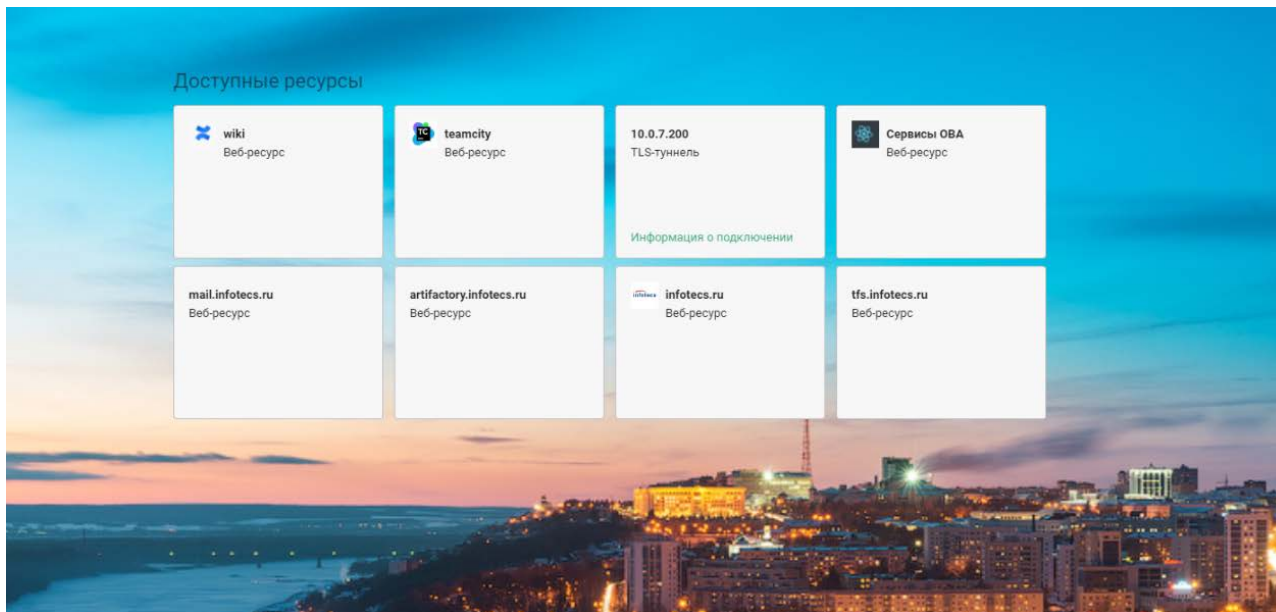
Доступные ресурсы

wiki
Веб-ресурс

TC
teamcity
Веб-ресурс

10.0.7.200
TLS-туннель
Информация о подключении

Сервисы ОВА
Веб-ресурс

mail.infotecs.ru
Веб-ресурс

artifactory.infotecs.ru
Веб-ресурс

infotecs
infotecs.ru
Веб-ресурс

tfs.infotecs.ru
Веб-ресурс